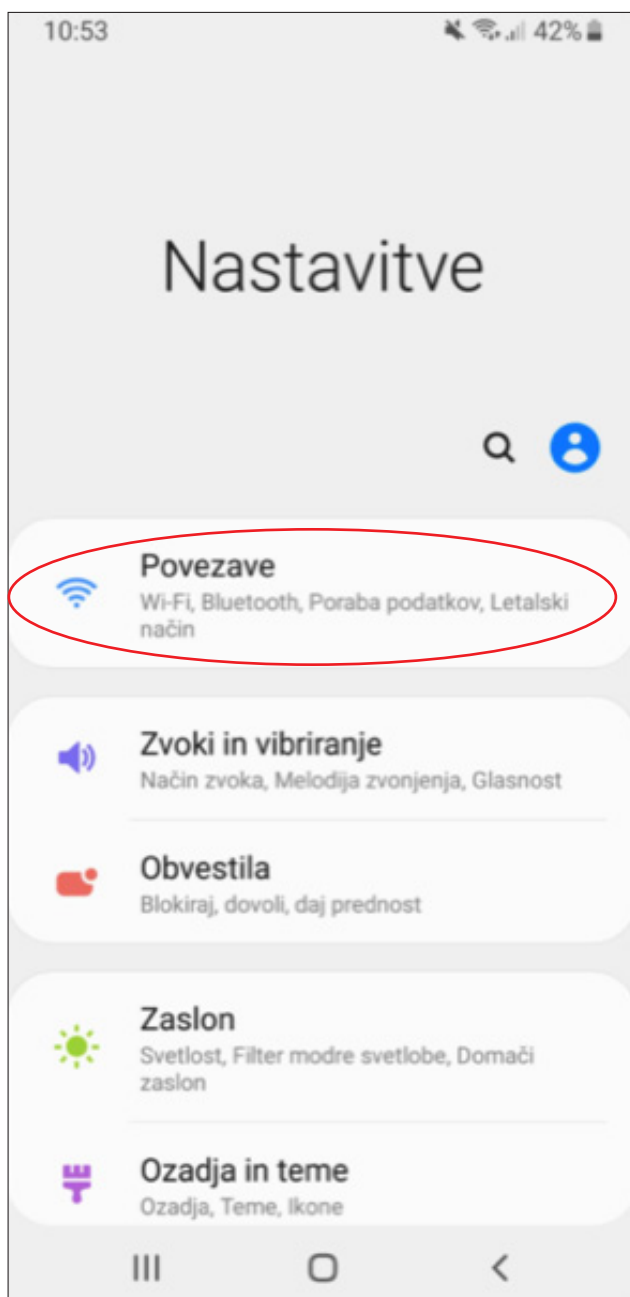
10:53 42%

Nastavitve

Povezave
Wi-Fi, Bluetooth, Poraba podatkov, Letalski način

Zvoki in vibriranje
Način zvoka, Melodija zvonjenja, Glasnost

Obvestila
Blokiraj, dovoli, daj prednost

Zaslon
Svetlost, Filter modre svetlobe, Domači zaslon

Ozadja in teme
Ozadja, Teme, Ikone